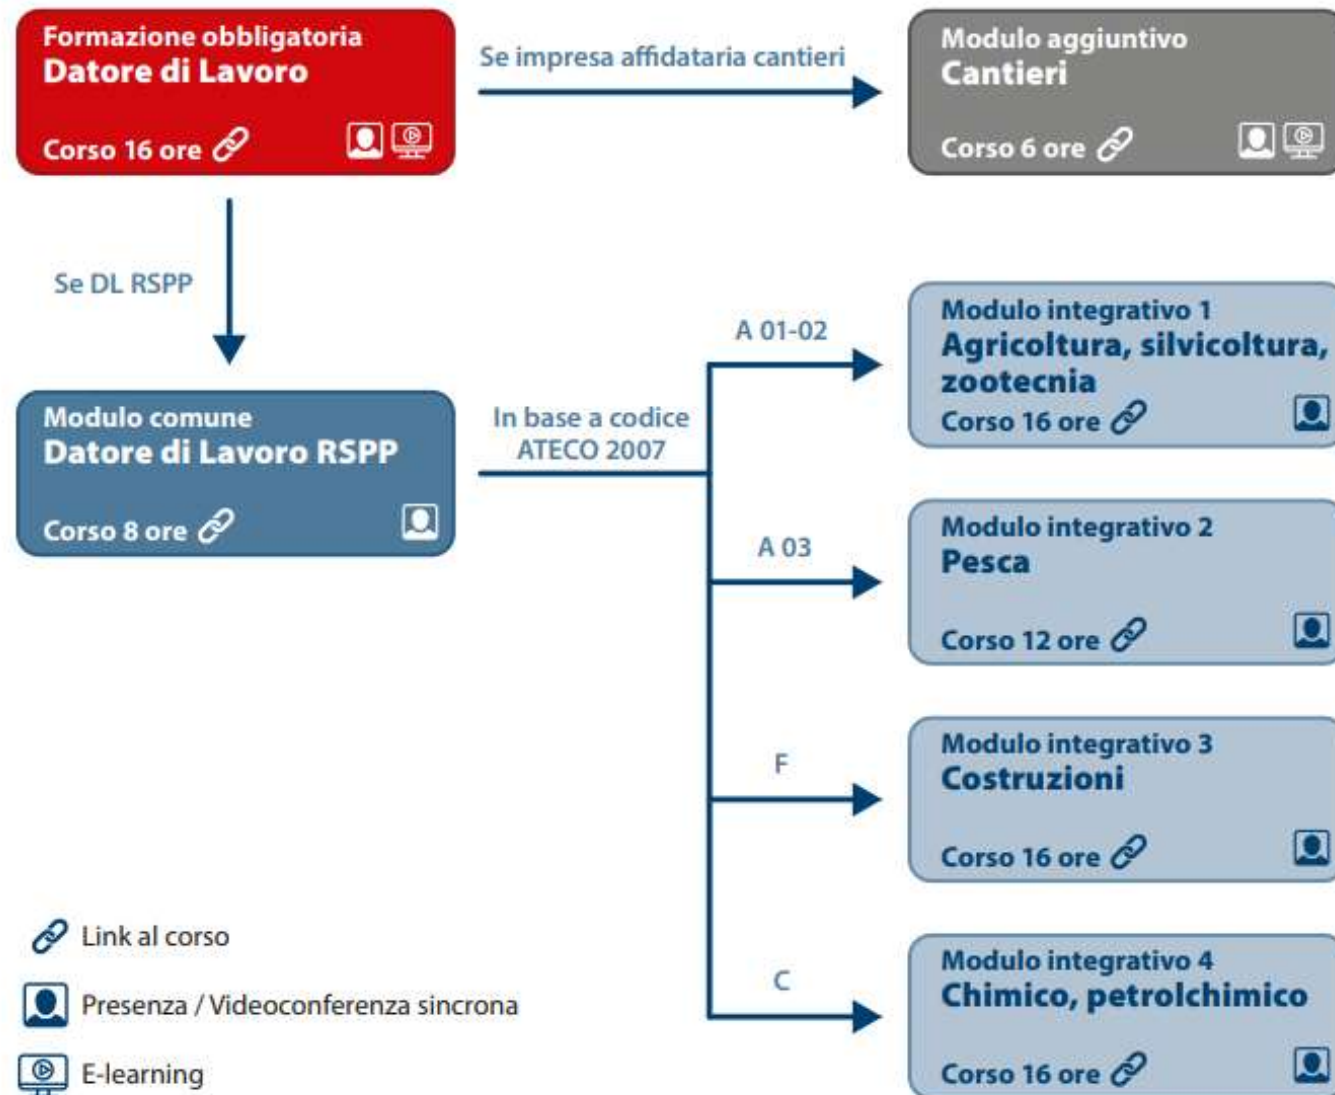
Formazione obbligatoria
Datore di Lavoro
Corso 16 ore

Se impresa affidataria cantieri

Modulo aggiuntivo
Cantieri
Corso 6 ore

Se DL RSPP

Modulo comune
Datore di Lavoro RSPP
Corso 8 ore

In base a codice ATECO 2007

A 01-02

Modulo integrativo 1
Agricoltura, silvicoltura, zootecnia
Corso 16 ore

A 03

Modulo integrativo 2
Pesca
Corso 12 ore

F

Modulo integrativo 3
Costruzioni
Corso 16 ore

C

Modulo integrativo 4
Chimico, petrolchimico
Corso 16 ore

Link al corso
Presenza / Videoconferenza sincrona
E-learning